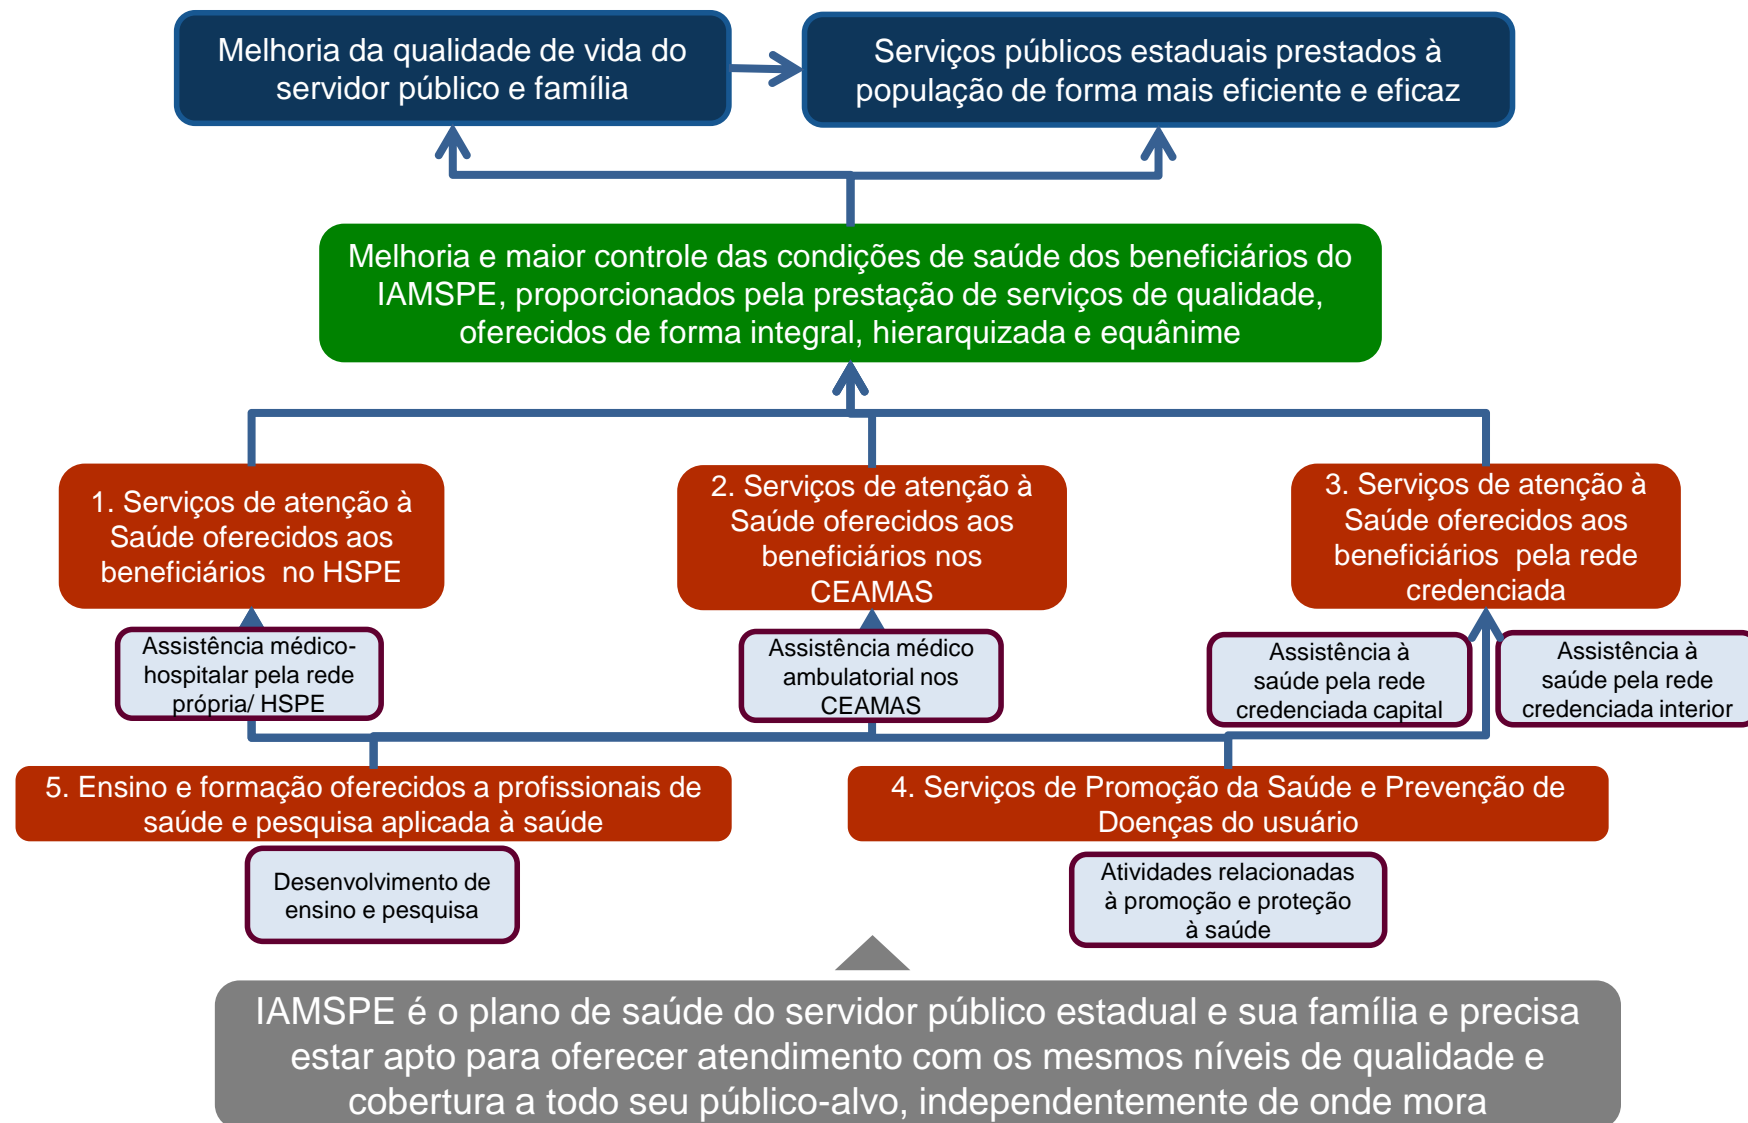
Melhoria da qualidade de vida do servidor público e família

Serviços públicos estaduais prestados à população de forma mais eficiente e eficaz

Melhoria e maior controle das condições de saúde dos beneficiários do IAMSPE, proporcionados pela prestação de serviços de qualidade, oferecidos de forma integral, hierarquizada e equânime

1. Serviços de atenção à Saúde oferecidos aos beneficiários no HSPE

2. Serviços de atenção à Saúde oferecidos aos beneficiários nos CEAMAS

3. Serviços de atenção à Saúde oferecidos aos beneficiários pela rede credenciada

Assistência médico-hospitalar pela rede própria/ HSPE

Assistência médico ambulatorial nos CEAMAS

Assistência à saúde pela rede credenciada capital

Assistência à saúde pela rede credenciada interior

5. Ensino e formação oferecidos a profissionais de saúde e pesquisa aplicada à saúde

4. Serviços de Promoção da Saúde e Prevenção de Doenças do usuário

Desenvolvimento de ensino e pesquisa

Atividades relacionadas à promoção e proteção à saúde

IAMSPE é o plano de saúde do servidor público estadual e sua família e precisa estar apto para oferecer atendimento com os mesmos níveis de qualidade e cobertura a todo seu público-alvo, independentemente de onde mora